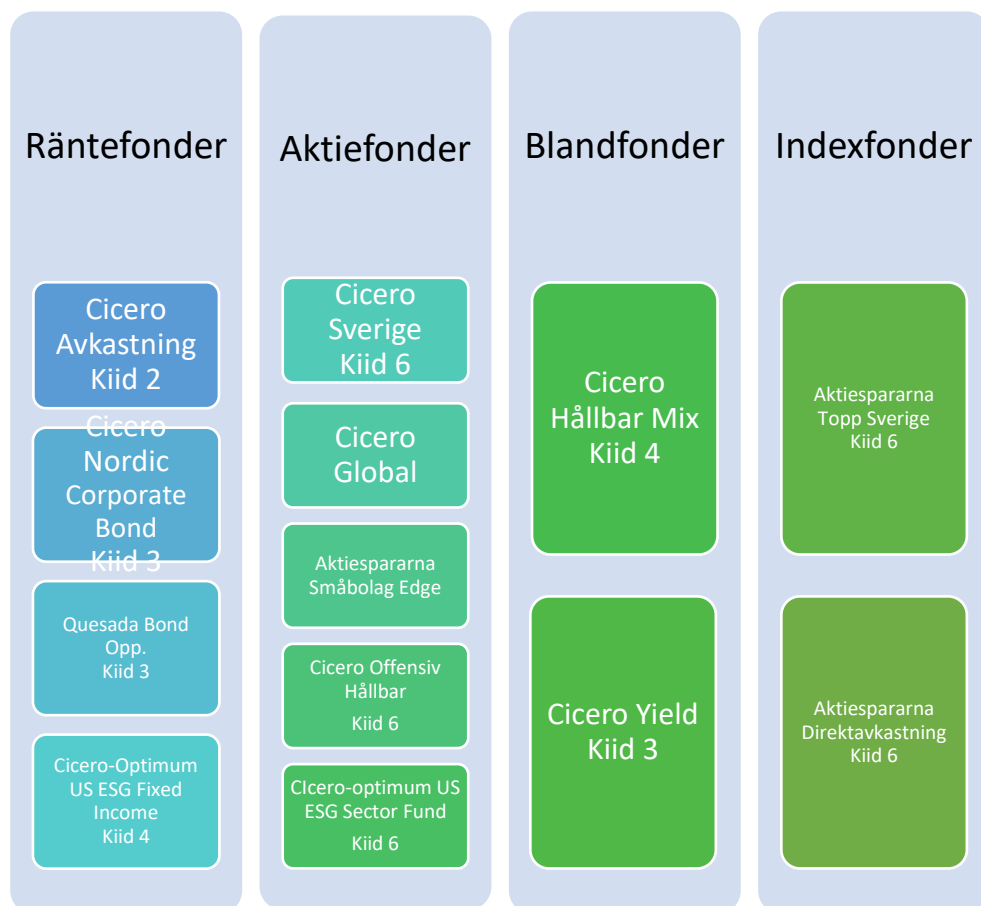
Räntefonder

Cicero Avkastning Kiid 2

Cicero Nordic Corporate Bond Kiid 3

Quesada Bond Opp. Kiid 3

Cicero-Optimum US ESG Fixed Income Kiid 4

Aktiefonder

Cicero Sverige Kiid 6

Cicero Global

Aktiespararna Småbolag Edge

Cicero Offensiv Hållbar Kiid 6

CIcero-optimum US ESG Sector Fund Kiid 6

Blandfonder

Cicero Hållbar Mix Kiid 4

Cicero Yield Kiid 3

Indexfonder

Aktiespararna Topp Sverige Kiid 6

Aktiespararna Direktavkastning Kiid 6